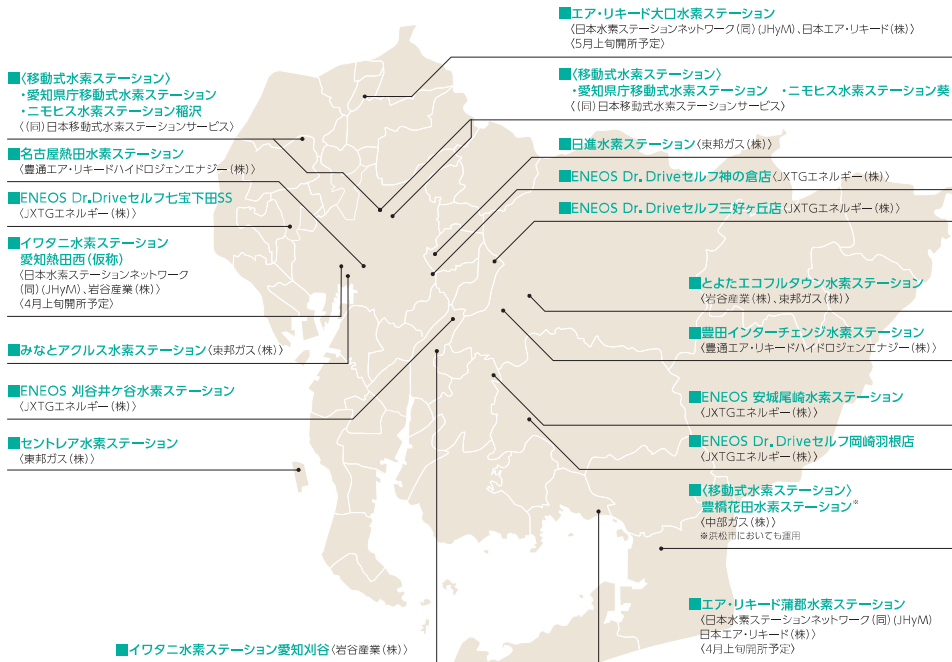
■エア・リキード大口水素ステーション
〈日本水素ステーションネットワーク(同)(JHyM)、日本エア・リキード(株)〉
〈5月上旬開所予定〉

■〈移動式水素ステーション〉
・愛知県庁移動式水素ステーション
・ニモヒス水素ステーション稲沢
〈(同)日本移動式水素ステーションサービス〉

■〈移動式水素ステーション〉
・愛知県庁移動式水素ステーション　・ニモヒス水素ステーション葵
〈(同)日本移動式水素ステーションサービス〉

■名古屋熱田水素ステーション
〈豊通エア・リキードハイドロジェンエナジー(株)〉

■日進水素ステーション〈東邦ガス(株)〉

■ENEOS Dr.Driveセルフ神の倉店〈JXTGエネルギー(株)〉

■ENEOS Dr.Driveセルフ七宝下田SS
〈JXTGエネルギー(株)〉

■ENEOS Dr.Driveセルフ三好ヶ丘店〈JXTGエネルギー(株)〉

■イワタニ水素ステーション
愛知熱田西(仮称)
〈日本水素ステーションネットワーク(同)(JHyM)、岩谷産業(株)〉
〈4月上旬開所予定〉

■とよたエコフルタウン水素ステーション
〈岩谷産業(株)、東邦ガス(株)〉

■豊田インターチェンジ水素ステーション
〈豊通エア・リキードハイドロジェンエナジー(株)〉

■みなとアクルス水素ステーション〈東邦ガス(株)〉

■ENEOS 刈谷井ケ谷水素ステーション
〈JXTGエネルギー(株)〉

■ENEOS 安城尾崎水素ステーション
〈JXTGエネルギー(株)〉

■セントレア水素ステーション
〈東邦ガス(株)〉

■ENEOS Dr.Driveセルフ岡崎羽根店
〈JXTGエネルギー(株)〉

■〈移動式水素ステーション〉
豊橋花田水素ステーション※
〈中部ガス(株)〉
※浜松市においても運用

■エア・リキード蒲郡水素ステーション
〈日本水素ステーションネットワーク(同)(JHyM)
日本エア・リキード(株)〉
〈4月上旬開所予定〉

■イワタニ水素ステーション愛知刈谷〈岩谷産業(株)〉